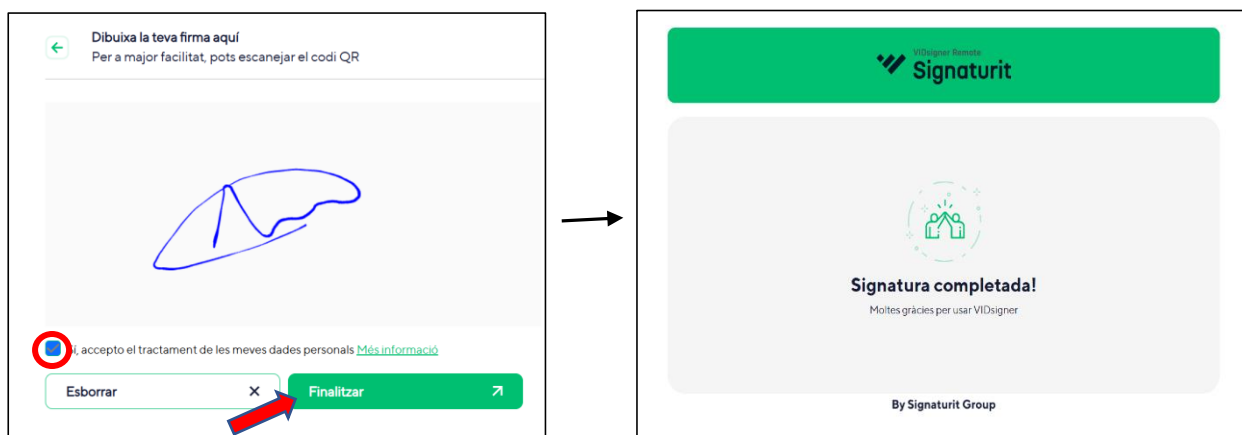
Dibuixa la teva firma aquí
Per a major facilitat, pots escanejar el codi QR

Sí, accepto el tractament de les meves dades personals Més informació

Esborrar ✕

Finalitzar ↗

VIDsigner Remote
Signaturit

Signatura completada!
Moltes gràcies per usar VIDsigner

By Signaturit Group